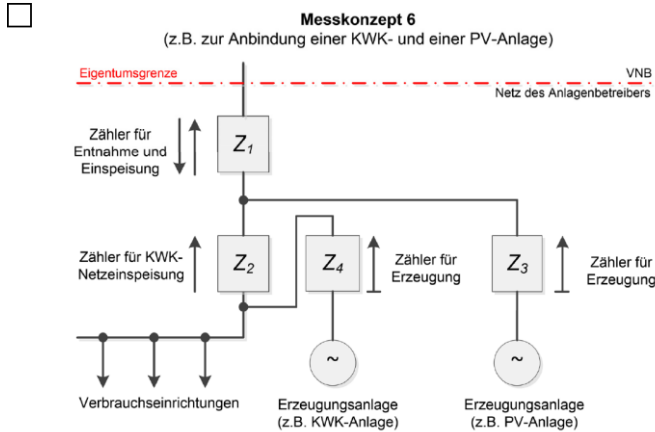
Messkonzept 6
(z.B. zur Anbindung einer KWK- und einer PV-Anlage)

Eigentumsgrenze

VNB

Netz des Anlagenbetreibers

Zähler für Entnahme und Einspeisung

$Z_1$

Zähler für KWK-Netzeinspeisung

$Z_2$

$Z_4$

Zähler für Erzeugung

$Z_3$

Zähler für Erzeugung

~

~

Verbrauchseinrichtungen

Erzeugungsanlage
(z.B. KWK-Anlage)

Erzeugungsanlage
(z.B. PV-Anlage)